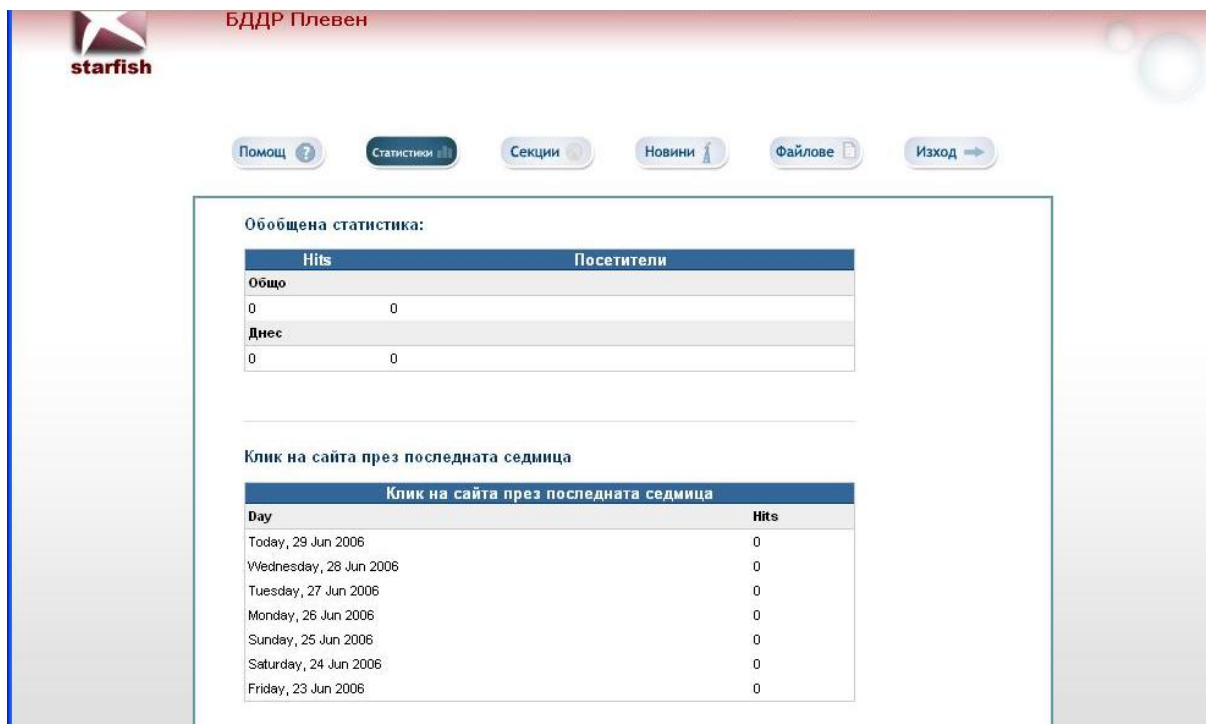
starfish

БДДР Плевен

Помощ

Статистики

Секции

Новини

Файлове

Изход

Обобщена статистика:

| Hits | Посетители |
|---|---|
| Общо | |
| 0 | 0 |
| Днес | |
| 0 | 0 |

Клик на сайта през последната седмица

| Клик на сайта през последната седмица | |
|---|---|
| Day | Hits |
| Today, 29 Jun 2006 | 0 |
| Wednesday, 28 Jun 2006 | 0 |
| Tuesday, 27 Jun 2006 | 0 |
| Monday, 26 Jun 2006 | 0 |
| Sunday, 25 Jun 2006 | 0 |
| Saturday, 24 Jun 2006 | 0 |
| Friday, 23 Jun 2006 | 0 |